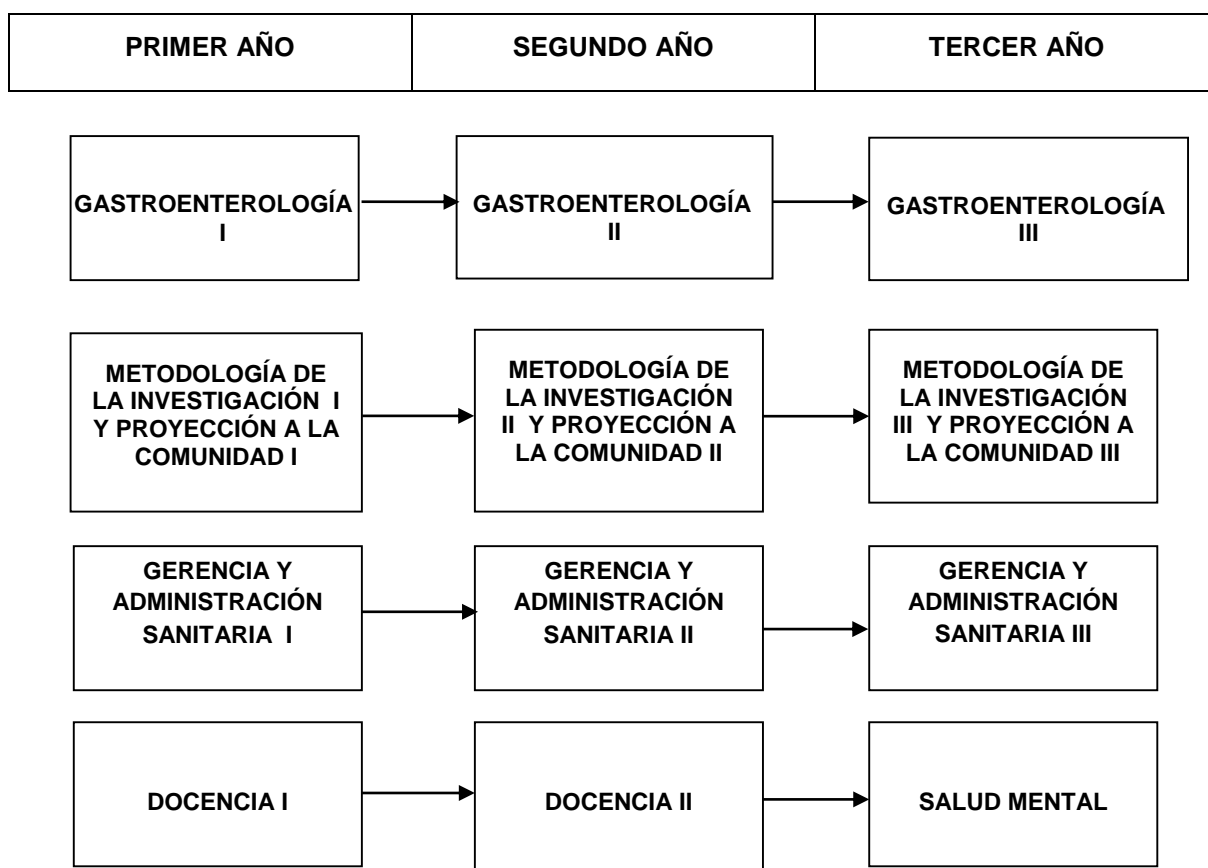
| PRIMER AÑO | SEGUNDO AÑO | TERCER AÑO |
|---|---|---|

GASTROENTEROLOGÍA I

GASTROENTEROLOGÍA II

GASTROENTEROLOGÍA III

METODOLOGÍA DE LA INVESTIGACIÓN I Y PROYECCIÓN A LA COMUNIDAD I

METODOLOGÍA DE LA INVESTIGACIÓN II Y PROYECCIÓN A LA COMUNIDAD II

METODOLOGÍA DE LA INVESTIGACIÓN III Y PROYECCIÓN A LA COMUNIDAD III

GERENCIA Y ADMINISTRACIÓN SANITARIA I

GERENCIA Y ADMINISTRACIÓN SANITARIA II

GERENCIA Y ADMINISTRACIÓN SANITARIA III

DOCENCIA I

DOCENCIA II

SALUD MENTAL